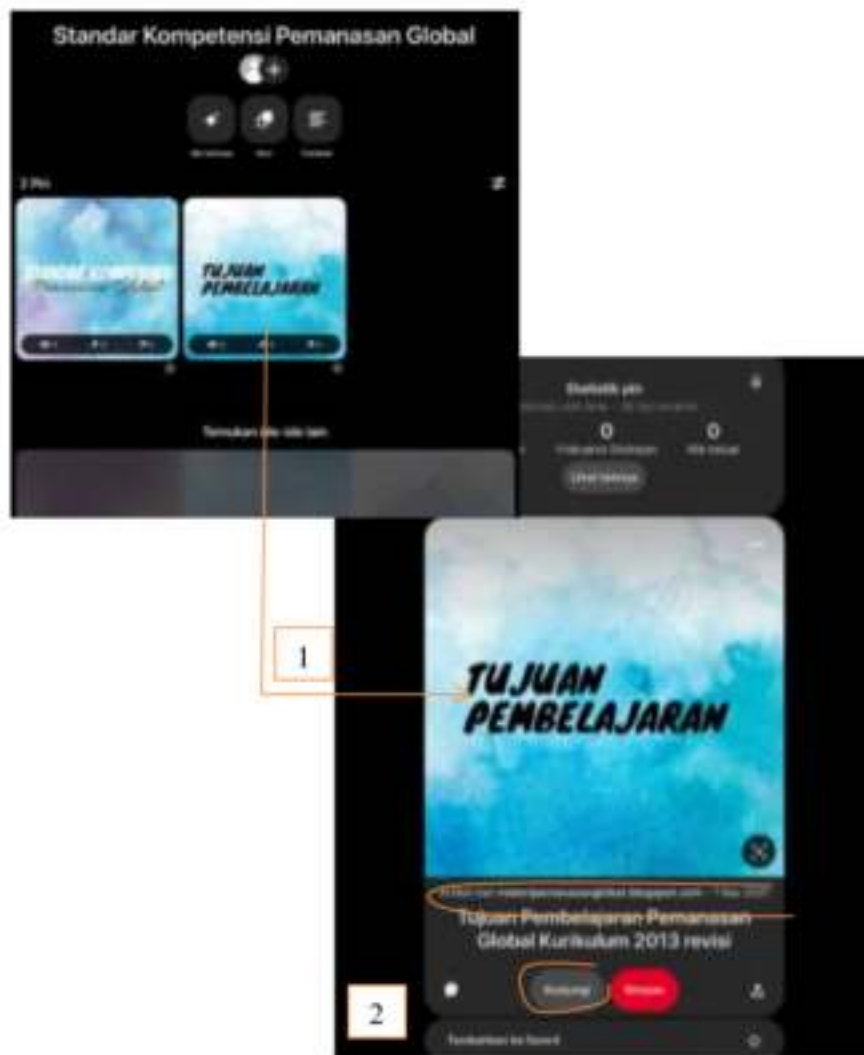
Standar Kompetensi Pemanasan Global

2 Pin

STANDAR KOMPETENSI
Pemanasan Global

TUJUAN PEMBELAJARAN

Temukan ide-ide lain

Statistik pin

0

0

1

TUJUAN PEMBELAJARAN

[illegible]

Tujuan Pembelajaran Pemanasan Global Kurikulum 2013 revisi

Kunjungi

Simpan

2

Tambahkan ke board